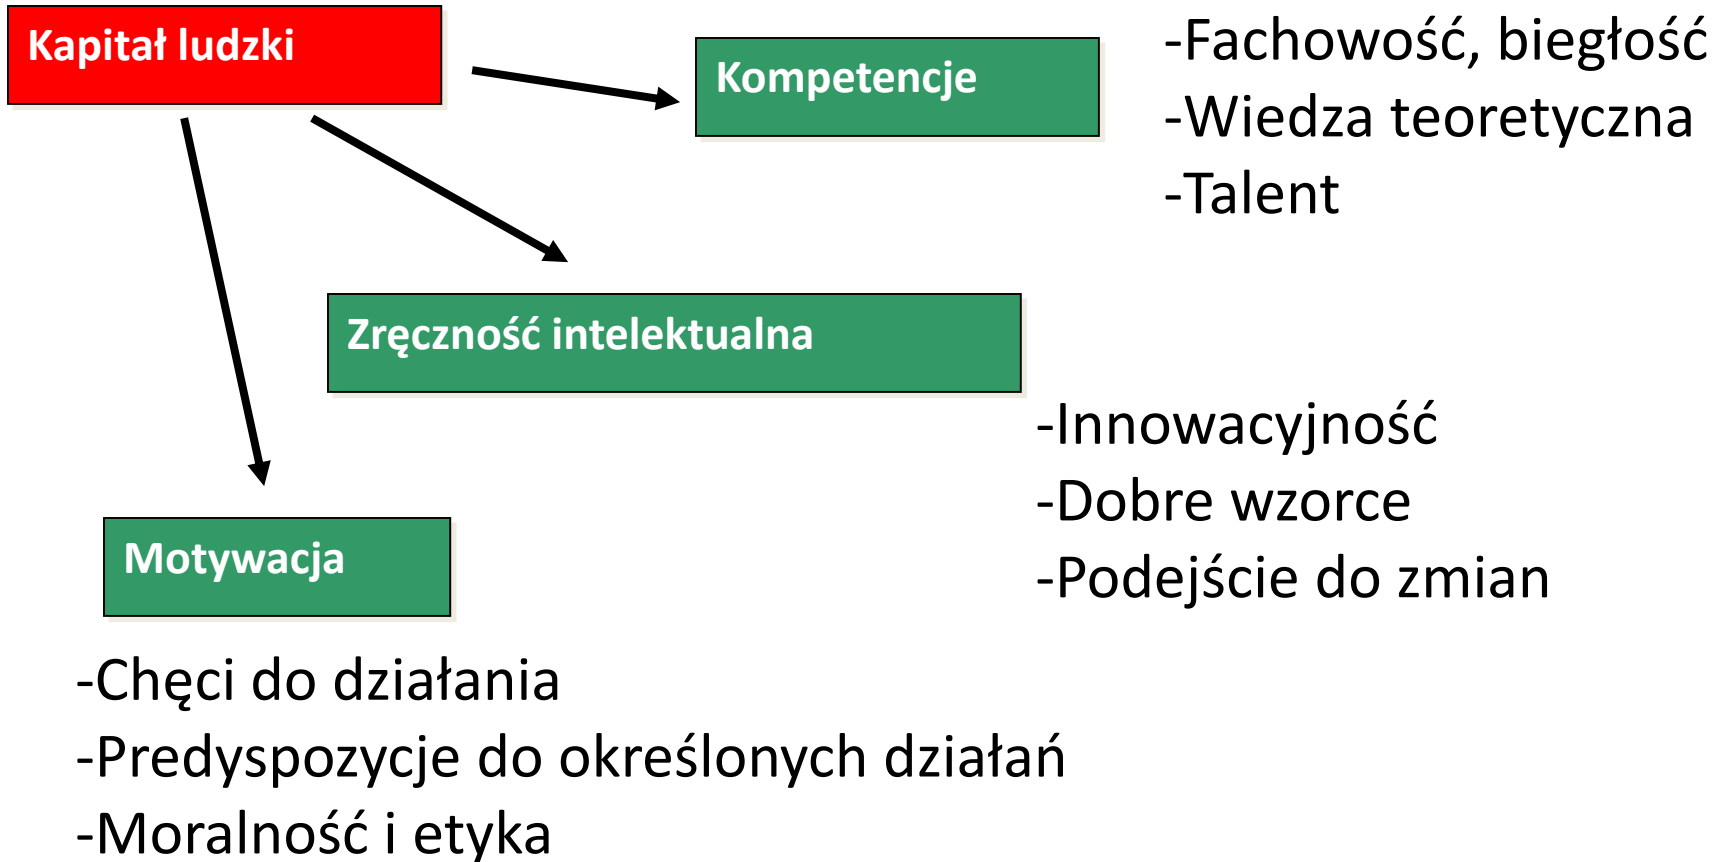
Kapitał ludzki

Kompetencje

-Fachowość, biegłość
-Wiedza teoretyczna
-Talent

Zręczność intelektualna

-Innowacyjność
-Dobre wzorce
-Podejście do zmian

Motywacja

-Chęci do działania
-Predyspozycje do określonych działań
-Moralność i etyka